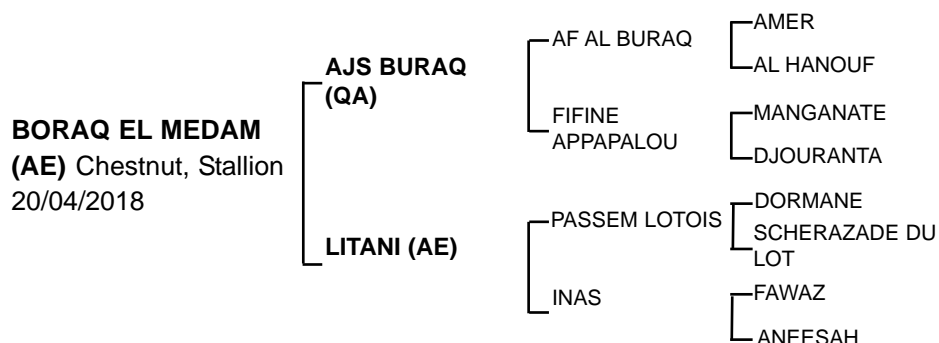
BORAQ EL MEDAM (AE) Chestnut, Stallion 20/04/2018

AJS BURAQ (QA)

LITANI (AE)

AF AL BURAQ

FIFINE APPAPALOU

PASSEM LOTOIS

INAS

AMER

AL HANOUF

MANGANATE

DJOURANTA

DORMANE

SCHERAZADE DU LOT

FAWAZ

ANEESAH